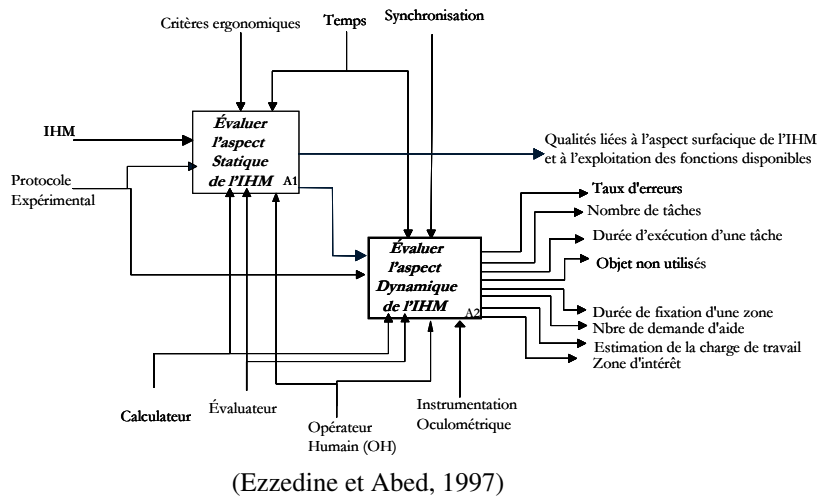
Critères ergonomiques

Temps

Synchronisation

IHM

Évaluer l'aspect Statique de l'IHM

A1

Protocole Expérimental

Qualités liées à l'aspect surfacique de l'IHM et à l'exploitation des fonctions disponibles

Taux d'erreurs

Nombre de tâches

Évaluer l'aspect Dynamique de l'IHM

A2

Durée d'exécution d'une tâche

Objet non utilisés

Durée de fixation d'une zone

Nbre de demande d'aide

Estimation de la charge de travail

Zone d'intérêt

Calculateur

Évaluateur

Opérateur Humain (OH)

Instrumentation Oculométrique

(Ezzedine et Abed, 1997)